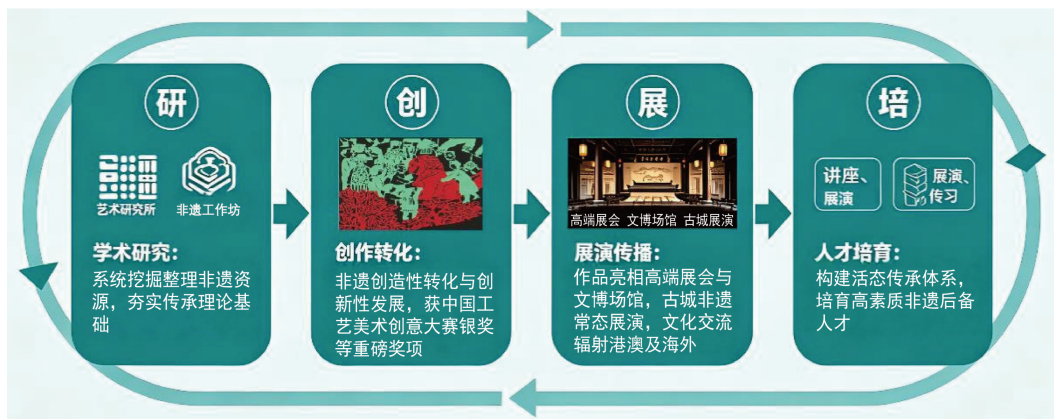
研

艺术研究所 非遗工作坊

学术研究：系统挖掘整理非遗资源，夯实传承理论基础

创

创作转化：非遗创造性转化与创新性发展，获中国工艺美术创意大赛银奖等重磅奖项

展

高端展会 文博场馆 古城展演

展演传播：作品亮相高端展会与文博场馆，古城非遗常态展演，文化交流辐射港澳及海外

培

讲座、展演

展演、传习

人才培育：构建活态传承体系，培育高素质非遗后备人才